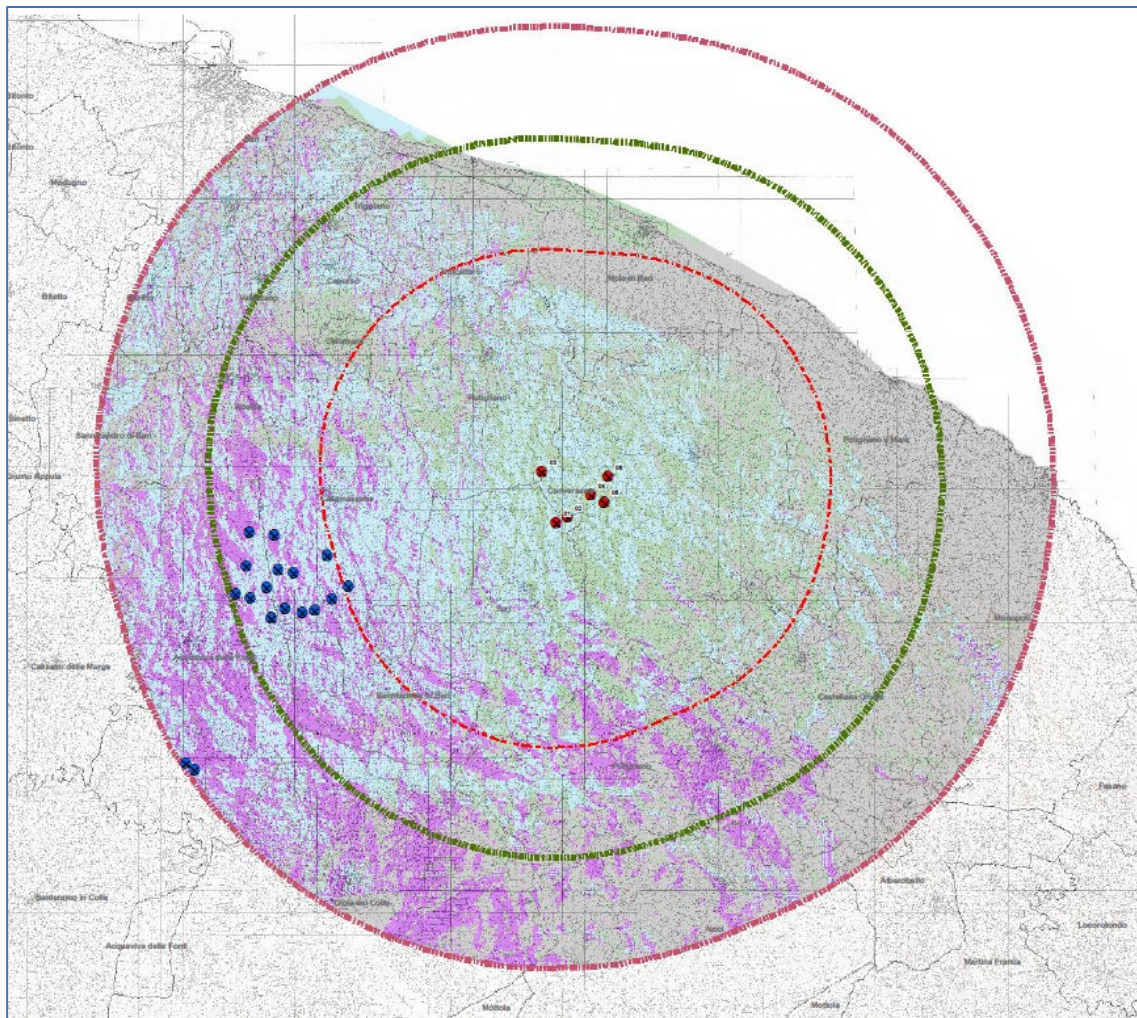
Bitonto
Bitonto
Modugno
Triggiano
Capurso
Mola di Bari
Bitetto
Bitetto
Sannicandro di Bari
Grumo Appula
Polignano a Mare
Conversano
Rutigliano
Casamassima
Cassano delle Murge
Sammichele di Bari
Castellana Grotte
Monopoli
Putignano
Fasano
Sammichele in Colle
Gioia del Colle
Acquaviva delle Fonti
Alberobello
Locorotondo
Noci
Martina Franca
Mottola
Mottola